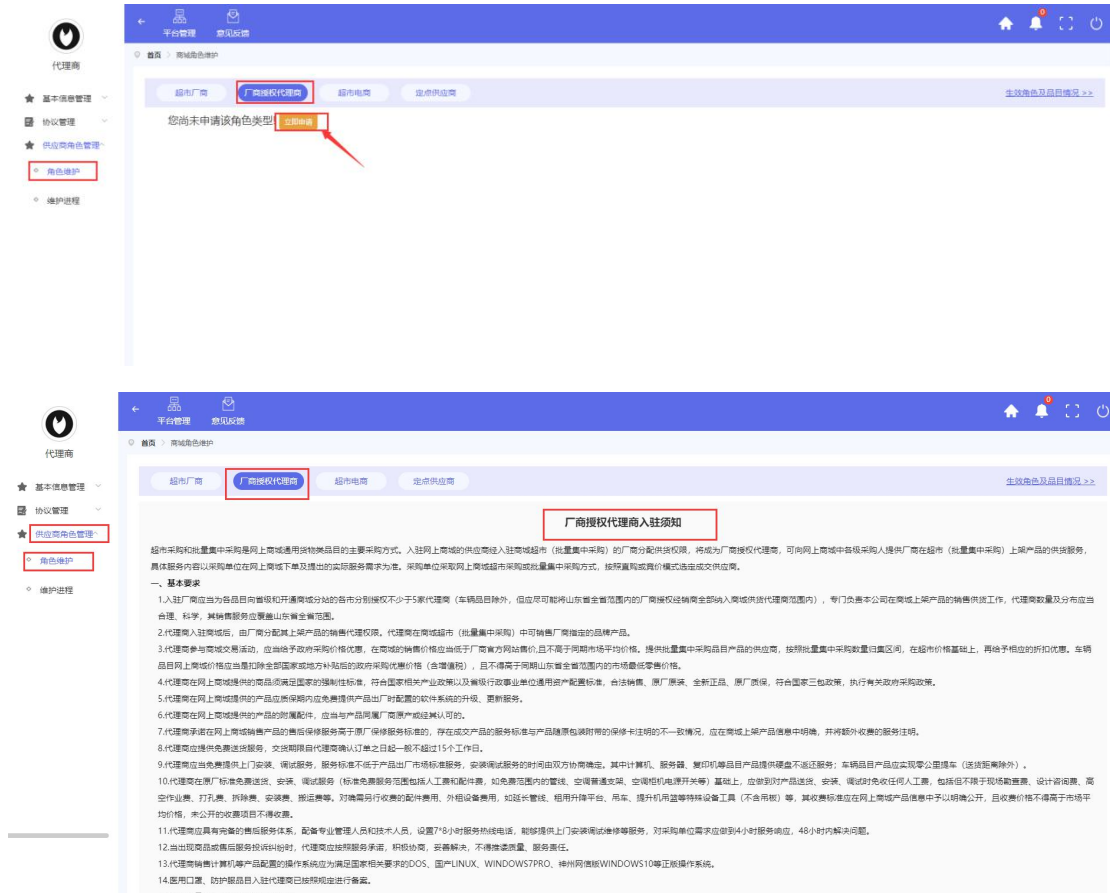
代理商

基本信息管理
协议管理
供应商角色管理
角色维护
维护进程

平台管理　意见反馈

0

首页 > 商城角色维护

超市厂商　厂商授权代理商　超市电商　定点供应商　生效角色及品目情况 >>

您尚未申请该角色类型　立即申请

代理商

基本信息管理
协议管理
供应商角色管理
角色维护
维护进程

平台管理　意见反馈

0

首页 > 商城角色维护

超市厂商　厂商授权代理商　超市电商　定点供应商　生效角色及品目情况 >>

厂商授权代理商入驻须知

超市采购和批量集中采购是网上商城通用货物类品目的主要采购方式。入驻网上商城的供应商经入驻商城超市（批量集中采购）的厂商分配供货权限，将成为厂商授权代理商，可向网上商城中各级采购人提供厂商在超市（批量集中采购）上架产品的供货服务，具体服务内容以采购单位在网上商城下单及提出的实际服务需求为准。采购单位采取网上商城超市采购或批量集中采购方式，按照直购或竞价模式选定成交供应商。

一、基本要求

1.入驻厂商应当为各品目向省级和开通商城分站的各市分别授权不少于5家代理商（车辆品目除外，但应尽可能将山东省全省范围内的厂商授权经销商全部纳入商城供货代理商范围内），专门负责本公司在商城上架产品的销售供货工作，代理商数量及分布应当合理、科学，其销售服务应覆盖山东省全省范围。

2.代理商入驻商城后，由厂商分配其上架产品的销售代理权限。代理商在商城超市（批量集中采购）中可销售厂商指定的品牌产品。

3.代理商参与商城交易活动，应当给予政府采购价格优惠，在商城的销售价格应当低于厂商官方网站售价,且不高于同期市场平均价格。提供批量集中采购品目产品的供应商，按照批量集中采购数量归集区间，在超市价格基础上，再给予相应的折扣优惠。车辆品目网上商城价格应当是扣除全部国家或地方补贴后的政府采购优惠价格（含增值税），且不得高于同期山东省全省范围内的市场最低零售价格。

4.代理商在网上商城提供的商品须满足国家的强制性标准，符合国家相关产业政策以及省级行政事业单位通用资产配置标准，合法销售、原厂原装、全新正品、原厂质保，符合国家三包政策，执行有关政府采购政策。

5.代理商在网上商城提供的产品应质保期内应免费提供产品出厂时配置的软件系统的升级、更新服务。

6.代理商在网上商城提供的产品的附属配件，应当与产品同属厂商原产或经其认可的。

7.代理商承诺在网上商城销售产品的售后保修服务高于原厂保修服务标准的，存在成交产品的服务标准与产品随原包装附带的保修卡注明的不一致情况，应在商城上架产品信息中明确，并将额外收费的服务注明。

8.代理商应提供免费送货服务，交货期限自代理商确认订单之日起一般不超过15个工作日。

9.代理商应当免费提供上门安装、调试服务，服务标准不低于产品出厂市场标准服务，安装调试服务的时间由双方协商确定。其中计算机、服务器、复印机等品目产品提供硬盘不返还服务；车辆品目产品应实现零公里提车（送货距离除外）。

10.代理商在原厂标准免费送货、安装、调试服务（标准免费服务范围包括人工费和配件费，如免费范围内的管线、空调普通支架、空调相机电源开关等）基础上，应做到对产品送货、安装、调试时免收任何人工费，包括但不限于现场勘查费、设计咨询费、高空作业费、打孔费、拆除费、安装费、搬运费等。对确需另行收费的配件费用、外租设备费用，如延长管线、租用升降平台、吊车、提升机吊篮等特殊设备工具（不含吊板）等，其收费标准应在网上商城产品信息中予以明确公开，且收费价格不得高于市场平均价格，未公开的收费项目不得收费。

11.代理商应具有完备的售后服务体系，配备专业管理人员和技术人员，设置7*8小时服务热线电话，能够提供上门安装调试维修等服务，对采购单位需求应做到4小时服务响应，48小时内解决问题。

12.当出现商品或售后服务投诉纠纷时，代理商应按照服务承诺，积极协商，妥善解决，不得推诿，服务责任。

13.代理商销售计算机等产品配置的操作系统应为满足国家相关要求的DOS、国产LINUX、WINDOWS7PRO、神州网信版WINDOWS10等正版操作系统。

14.医用口罩、防护服品目入驻代理商已按照规定进行备案。